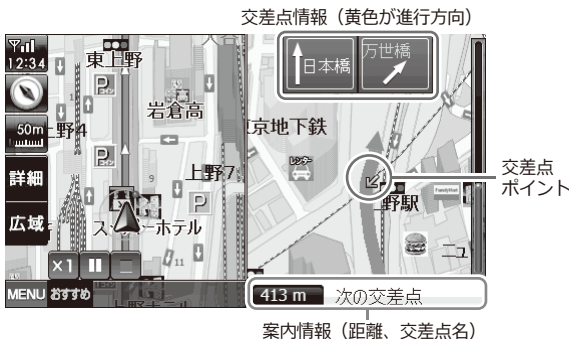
交差点情報（黄色が進行方向）

12:34

東上野

日本橋

万世橋

岩倉高

50m

野4

京地下鉄

詳細

交差点
ポイント

上野7

広域

ス　ホテル

野駅

ニュ

×1

MENU　おすすめ

413 m　次の交差点

案内情報（距離、交差点名）